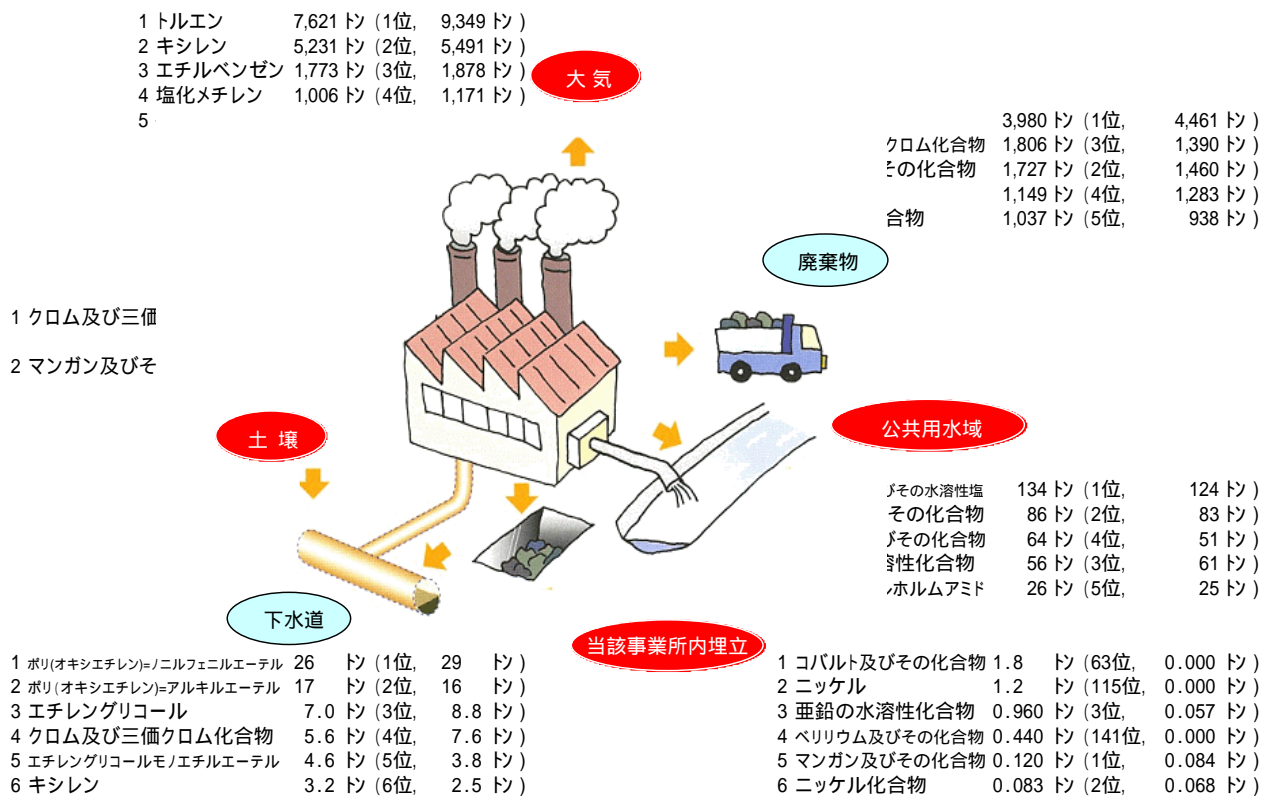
1 トルエン 7,621 トン（1位, 9,349 トン）
2 キシレン 5,231 トン（2位, 5,491 トン）
3 エチルベンゼン 1,773 トン（3位, 1,878 トン）
4 塩化メチレン 1,006 トン（4位, 1,171 トン）
5

大 気

3,980 トン（1位, 4,461 トン）
クロム化合物 1,806 トン（3位, 1,390 トン）
その化合物 1,727 トン（2位, 1,460 トン）
1,149 トン（4位, 1,283 トン）
合物 1,037 トン（5位, 938 トン）

廃棄物

1 クロム及び三価

2 マンガン及びそ

土 壌

公共用水域

びその水溶性塩 134 トン（1位, 124 トン）
その化合物 86 トン（2位, 83 トン）
びその化合物 64 トン（4位, 51 トン）
性化合物 56 トン（3位, 61 トン）
ホルムアミド 26 トン（5位, 25 トン）

下水道

当該事業所内埋立

1 ポリ(オキシエチレン)=ノニルフェニルエーテル 26 トン（1位, 29 トン）
2 ポリ(オキシエチレン)=アルキルエーテル 17 トン（2位, 16 トン）
3 エチレングリコール 7.0 トン（3位, 8.8 トン）
4 クロム及び三価クロム化合物 5.6 トン（4位, 7.6 トン）
5 エチレングリコールモノエチルエーテル 4.6 トン（5位, 3.8 トン）
6 キシレン 3.2 トン（6位, 2.5 トン）

1 コバルト及びその化合物 1.8 トン（63位, 0.000 トン）
2 ニッケル 1.2 トン（115位, 0.000 トン）
3 亜鉛の水溶性化合物 0.960 トン（3位, 0.057 トン）
4 ベリリウム及びその化合物 0.440 トン（141位, 0.000 トン）
5 マンガン及びその化合物 0.120 トン（1位, 0.084 トン）
6 ニッケル化合物 0.083 トン（2位, 0.068 トン）